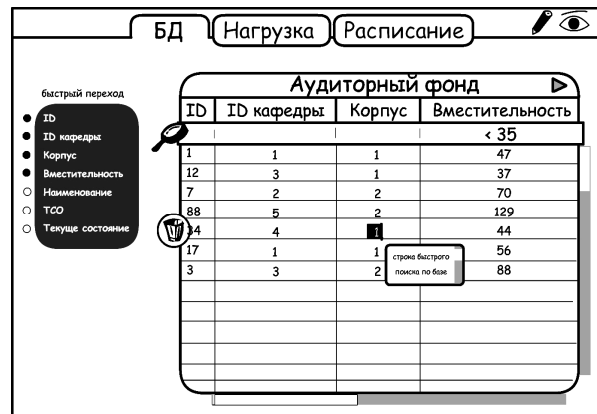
БД Нагрузка Расписание

быстрый переход
ID
ID кафедры
Корпус
Вместительность
Наименование
ТСО
Текуще состояние

Аудиторный фонд

| ID | ID кафедры | Корпус | Вместительность |
|---|---|---|---|
| | | | < 35 |
| 1 | 1 | 1 | 47 |
| 12 | 3 | 1 | 37 |
| 7 | 2 | 2 | 70 |
| 88 | 5 | 2 | 129 |
| 34 | 4 | 1 | 44 |
| 17 | 1 | 1 | 56 |
| 3 | 3 | 2 | 88 |

строка быстрого поиска по базе